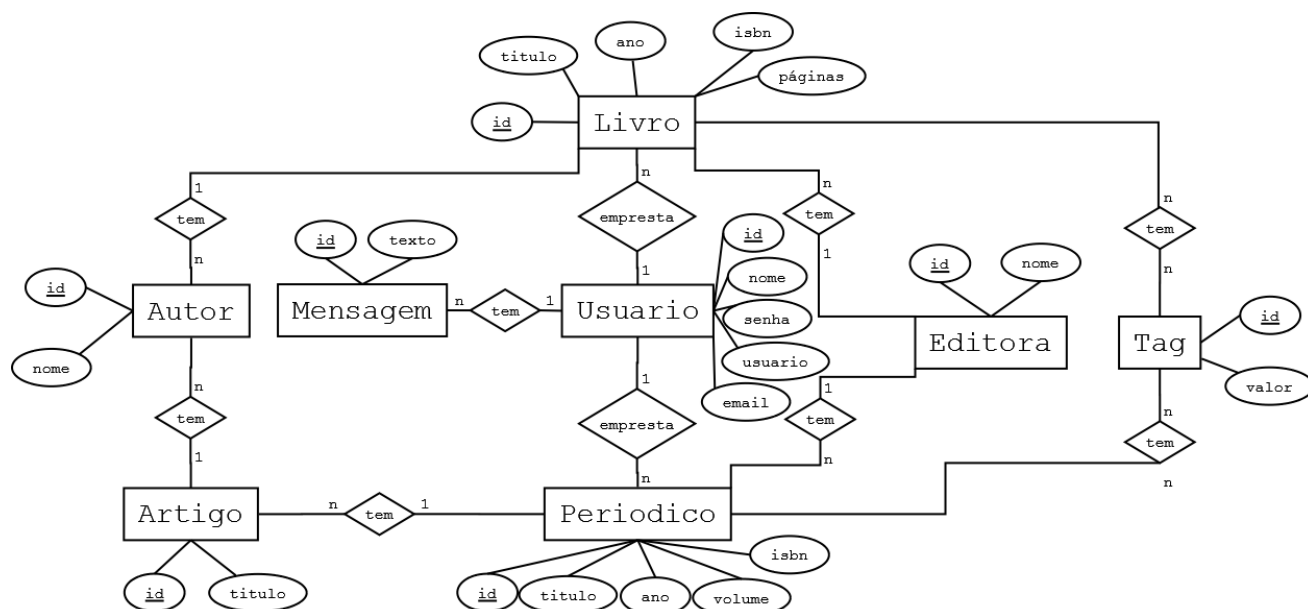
titulo
ano
isbn
páginas
id
Livro
1
tem
n
n
empresta
1
n
tem
1
n
tem
n
id
texto
id
nome
id
nome
Autor
Mensagem
n
tem
1
Usuario
senha
Editora
Tag
id
nome
usuario
valor
email
n
1
1
tem
empresta
tem
n
tem
1
n
n
n
Artigo
n
tem
1
Periodico
isbn
id
titulo
id
titulo
ano
volume